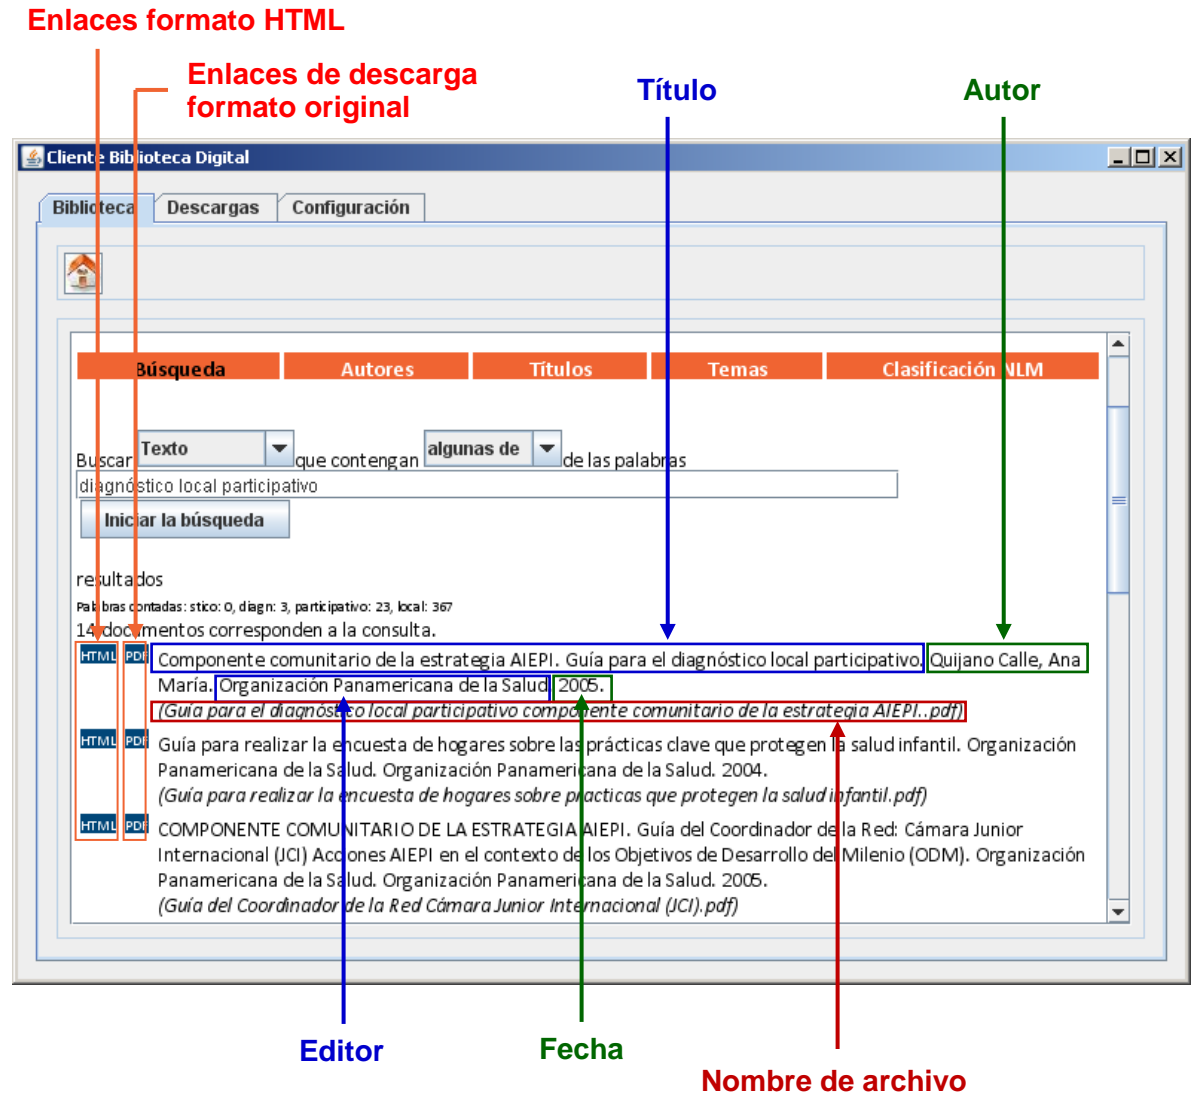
Enlaces formato HTML

Enlaces de descarga formato original

Título

Autor

Cliente Biblioteca Digital

Biblioteca | Descargas | Configuración

Búsqueda | Autores | Títulos | Temas | Clasificación NLM

Buscar Texto que contengan algunas de de las palabras

diagnóstico local participativo

Iniciar la búsqueda

resultados

Palabras contadas: stico: 0, diagn: 3, participativo: 23, local: 367

14 documentos corresponden a la consulta.

HTML PDF Componente comunitario de la estrategia AIEPI. Guía para el diagnóstico local participativo. Quijano Calle, Ana María. Organización Panamericana de la Salud. 2005.
(Guía para el diagnóstico local participativo componente comunitario de la estrategia AIEPI..pdf)

HTML PDF Guía para realizar la encuesta de hogares sobre las prácticas clave que protegen la salud infantil. Organización Panamericana de la Salud. Organización Panamericana de la Salud. 2004.
(Guía para realizar la encuesta de hogares sobre practicas que protegen la salud infantil.pdf)

HTML PDF COMPONENTE COMUNITARIO DE LA ESTRATEGIA AIEPI. Guía del Coordinador de la Red: Cámara Junior Internacional (JCI) Acciones AIEPI en el contexto de los Objetivos de Desarrollo del Milenio (ODM). Organización Panamericana de la Salud. Organización Panamericana de la Salud. 2005.
(Guía del Coordinador de la Red Cámara Junior Internacional (JCI).pdf)

Editor

Fecha

Nombre de archivo